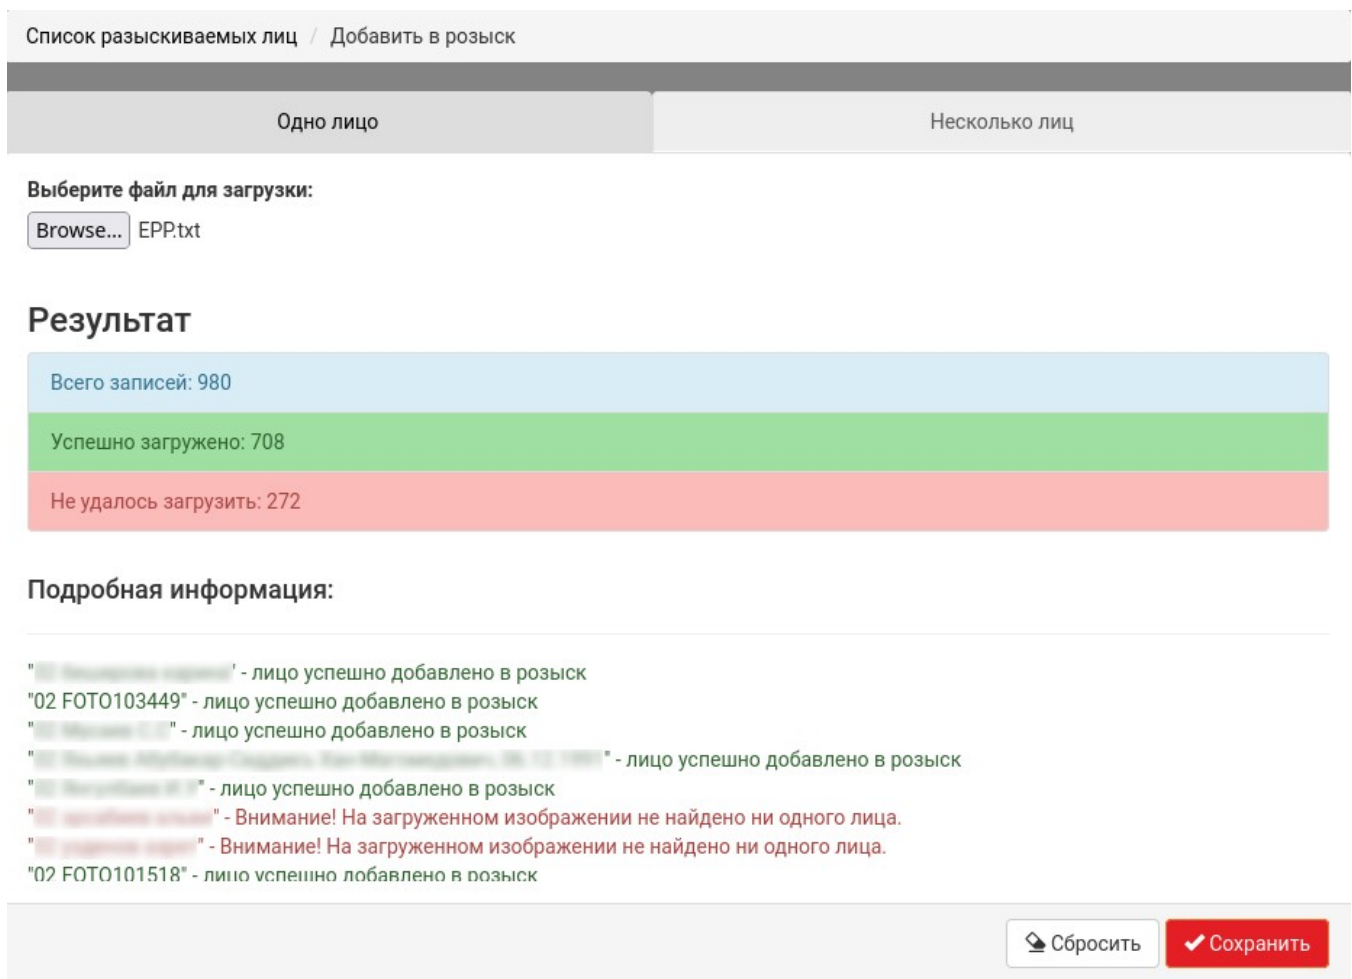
Список разыскиваемых лиц / Добавить в розыск

Одно лицо

Несколько лиц

Выберите файл для загрузки:

Browse... EPP.txt

Результат

Всего записей: 980

Успешно загружено: 708

Не удалось загрузить: 272

Подробная информация:

"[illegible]" - лицо успешно добавлено в розыск
"02 FOTO103449" - лицо успешно добавлено в розыск
"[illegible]" - лицо успешно добавлено в розыск
"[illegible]" - лицо успешно добавлено в розыск
"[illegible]" - лицо успешно добавлено в розыск
"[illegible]" - Внимание! На загруженном изображении не найдено ни одного лица.
"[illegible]" - Внимание! На загруженном изображении не найдено ни одного лица.
"02 FOTO101518" - лицо успешно добавлено в розыск

Сбросить

Сохранить